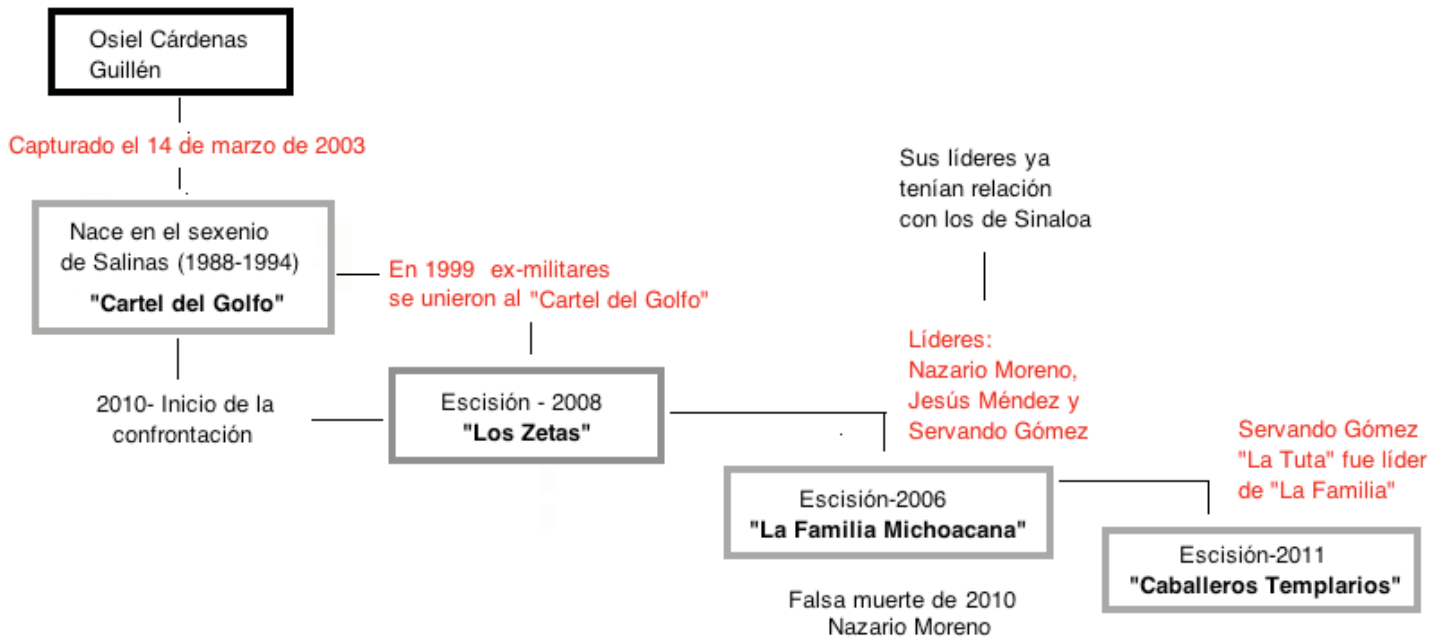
Osiel Cárdenas Guillén

Capturado el 14 de marzo de 2003

Nace en el sexenio de Salinas (1988-1994)
**"Cartel del Golfo"**

En 1999 ex-militares se unieron al "Cartel del Golfo"

Sus líderes ya tenían relación con los de Sinaloa

2010- Inicio de la confrontación

Escisión - 2008
**"Los Zetas"**

Líderes:
Nazario Moreno,
Jesús Méndez y
Servando Gómez

Servando Gómez "La Tuta" fue líder de "La Familia"

Escisión-2006
**"La Familia Michoacana"**

Falsa muerte de 2010
Nazario Moreno

Escisión-2011
**"Caballeros Templarios"**